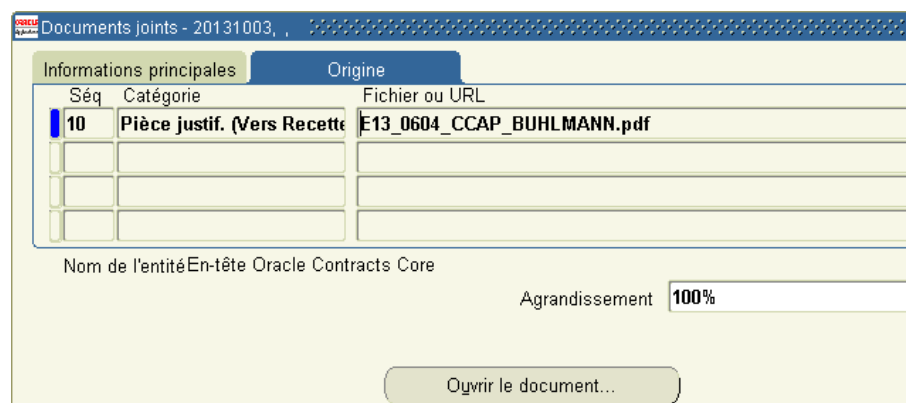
Documents joints - 20131003, ,

Informations principales | Origine

| Séq | Catégorie | Fichier ou URL |
|---|---|---|
| 10 | Pièce justif. (Vers Recette | E13_0604_CCAP_BUHLMANN.pdf |
| | | |
| | | |
| | | |

Nom de l'entitéEn-tête Oracle Contracts Core

Agrandissement 100%

Ouvrir le document...